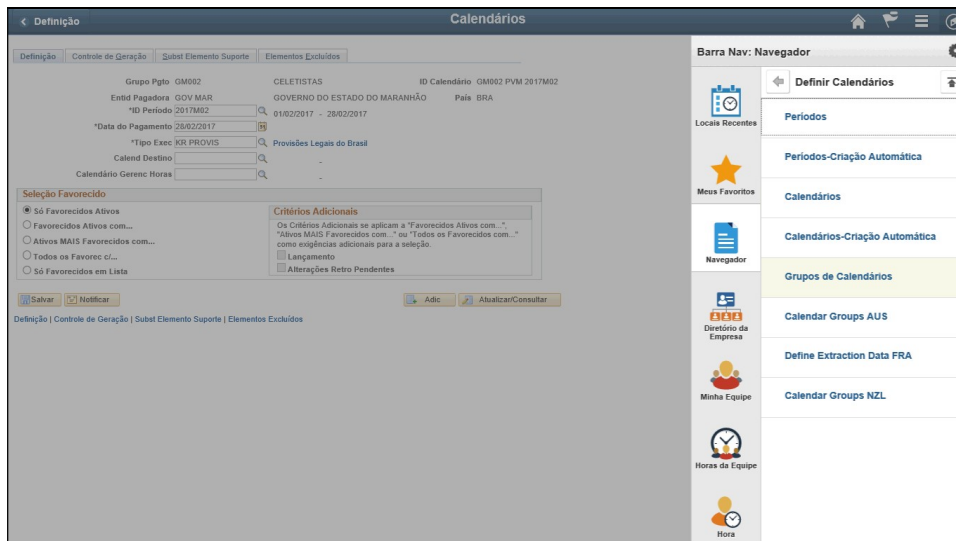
< Definição

Calendários

Definição | Controle de Geração | Subst Elemento Suporte | Elementos Excluídos

Grupo Pgto GM002 CELETISTAS ID Calendário GM002 PVM 2017M02

Entid Pagadora GOV MAR GOVERNO DO ESTADO DO MARANHÃO País BRA

*ID Período 2017M02 01/02/2017 - 28/02/2017

*Data do Pagamento 28/02/2017

*Tipo Exec KR PROVIS Provisões Legais do Brasil

Calend Destino -

Calendário Gerenc Horas -

Seleção Favorecido

Só Favorecidos Ativos

Favorecidos Ativos com...

Ativos MAIS Favorecidos com...

Todos os Favorec c/...

Só Favorecidos em Lista

Critérios Adicionais

Os Critérios Adicionais se aplicam a "Favorecidos Ativos com...", "Ativos MAIS Favorecidos com..." ou "Todos os Favorecidos com..." como exigências adicionais para a seleção.

Lançamento

Alterações Retro Pendentes

Salvar | Notificar | Adic | Atualizar/Consultar

Definição | Controle de Geração | Subst Elemento Suporte | Elementos Excluídos

Barra Nav: Navegador

Locais Recentes

Meus Favoritos

Navegador

Diretório da Empresa

Minha Equipe

Horas da Equipe

Hora

Definir Calendários

Períodos

Períodos-Criação Automática

Calendários

Calendários-Criação Automática

Grupos de Calendários

Calendar Groups AUS

Define Extraction Data FRA

Calendar Groups NZL